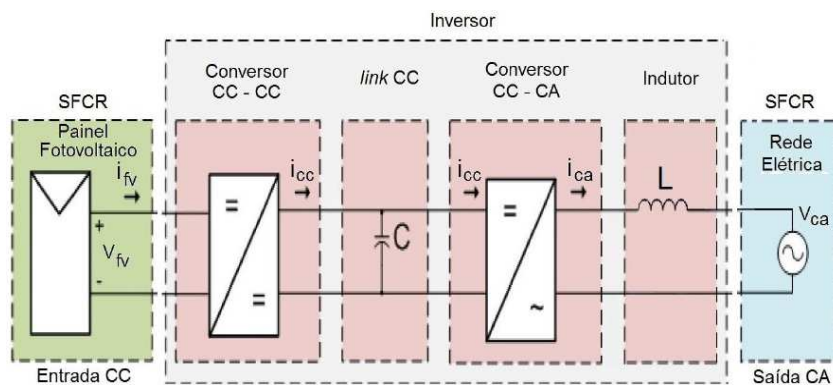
Inversor

SFCR

Painel Fotovoltaico

$i_{fv}$

+

$V_{fv}$

-

Entrada CC

Conversor CC - CC

=

=

$i_{cc}$

*link* CC

C

Conversor CC - CA

$i_{cc}$

$i_{ca}$

=

~

Indutor

L

SFCR

Rede Elétrica

$V_{ca}$

Saída CA